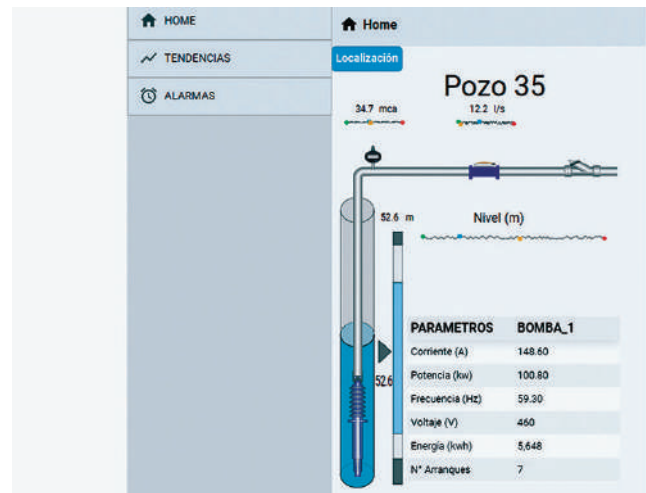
HOME
TENDENCIAS
ALARMAS

Home
Localización

Pozo 35

34.7 mca
12.2 l/s

52.6 m
Nivel (m)

52.6

| PARAMETROS | BOMBA_1 |
|---|---|
| Corriente (A) | 148.60 |
| Potencia (kw) | 100.80 |
| Frecuencia (Hz) | 59.30 |
| Voltaje (V) | 460 |
| Energía (kwh) | 5,648 |
| N° Arranques | 7 |